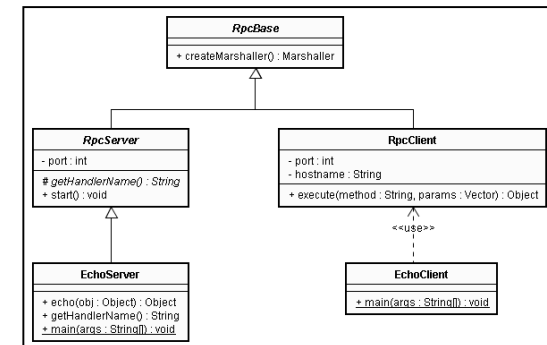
RpcBase

+ createMarshaller() : Marshaller

RpcServer

- port : int

# getHandlerName() : String
+ start() : void

RpcClient

- port : int
- hostname : String

+ execute(method : String, params : Vector) : Object

<<use>>

EchoServer

+ echo(obj : Object) : Object
+ getHandlerName() : String
+ main(args : String[]) : void

EchoClient

+ main(args : String[]) : void